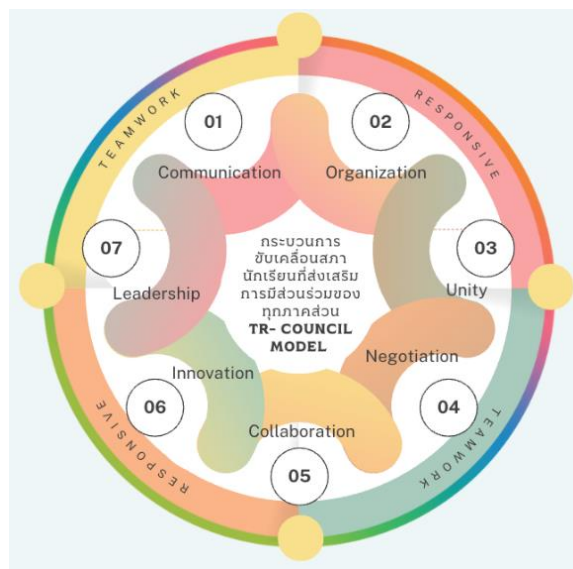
TEAMWORK

RESPONSIVE

01

Communication

02

Organization

07

Leadership

กระบวนการ ขับเคลื่อนสภา นักเรียนที่ส่งเสริม การมีส่วนร่วมของ ทุกภาคส่วน

TR- COUNCIL MODEL

03

Unity

Negotiation

Innovation

06

Collaboration

04

05

RESPONSIVE

TEAMWORK